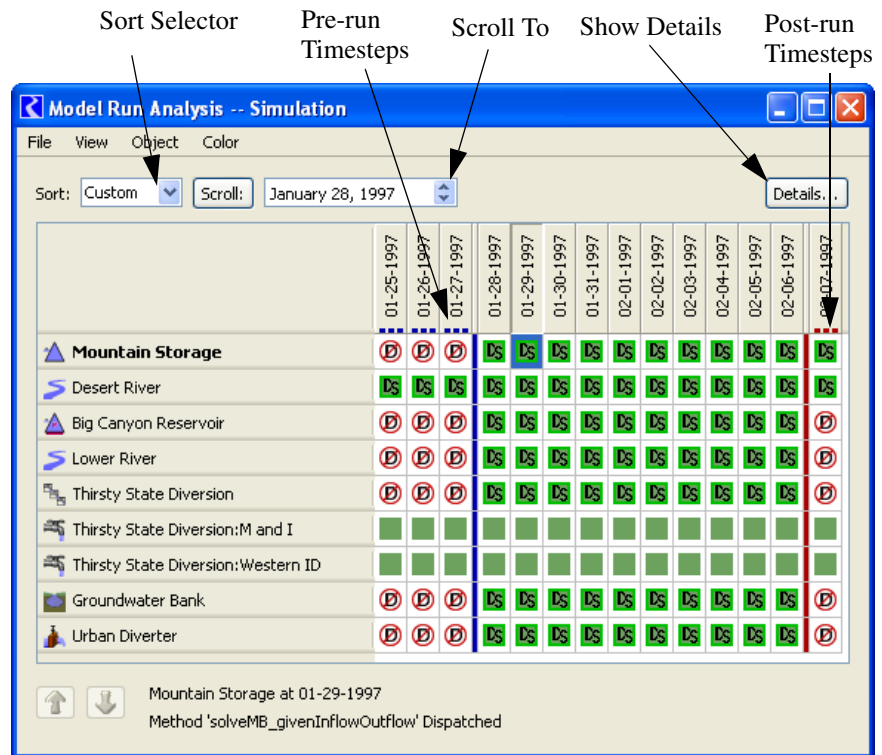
Sort Selector

Pre-run Timesteps

Scroll To

Show Details

Post-run Timesteps

Model Run Analysis -- Simulation

File View Object Color

Sort: Custom Scroll: January 28, 1997 Details...

| | 01-25-1997 | 01-26-1997 | 01-27-1997 | 01-28-1997 | 01-29-1997 | 01-30-1997 | 01-31-1997 | 02-01-1997 | 02-02-1997 | 02-03-1997 | 02-04-1997 | 02-05-1997 | 02-06-1997 | 02-07-1997 |
|---|---|---|---|---|---|---|---|---|---|---|---|---|---|---|
| **Mountain Storage** | D | D | D | DS | DS | DS | DS | DS | DS | DS | DS | DS | DS | DS |
| Desert River | DS | DS | DS | DS | DS | DS | DS | DS | DS | DS | DS | DS | DS | DS |
| Big Canyon Reservoir | D | D | D | DS | DS | DS | DS | DS | DS | DS | DS | DS | DS | D |
| Lower River | D | D | D | DS | DS | DS | DS | DS | DS | DS | DS | DS | DS | D |
| Thirsty State Diversion | D | D | D | DS | DS | DS | DS | DS | DS | DS | DS | DS | DS | D |
| Thirsty State Diversion:M and I | | | | | | | | | | | | | | |
| Thirsty State Diversion:Western ID | | | | | | | | | | | | | | |
| Groundwater Bank | D | D | D | DS | DS | DS | DS | DS | DS | DS | DS | DS | DS | D |
| Urban Diverter | D | D | D | DS | DS | DS | DS | DS | DS | DS | DS | DS | DS | D |

Mountain Storage at 01-29-1997
Method 'solveMB_givenInflowOutflow' Dispatched